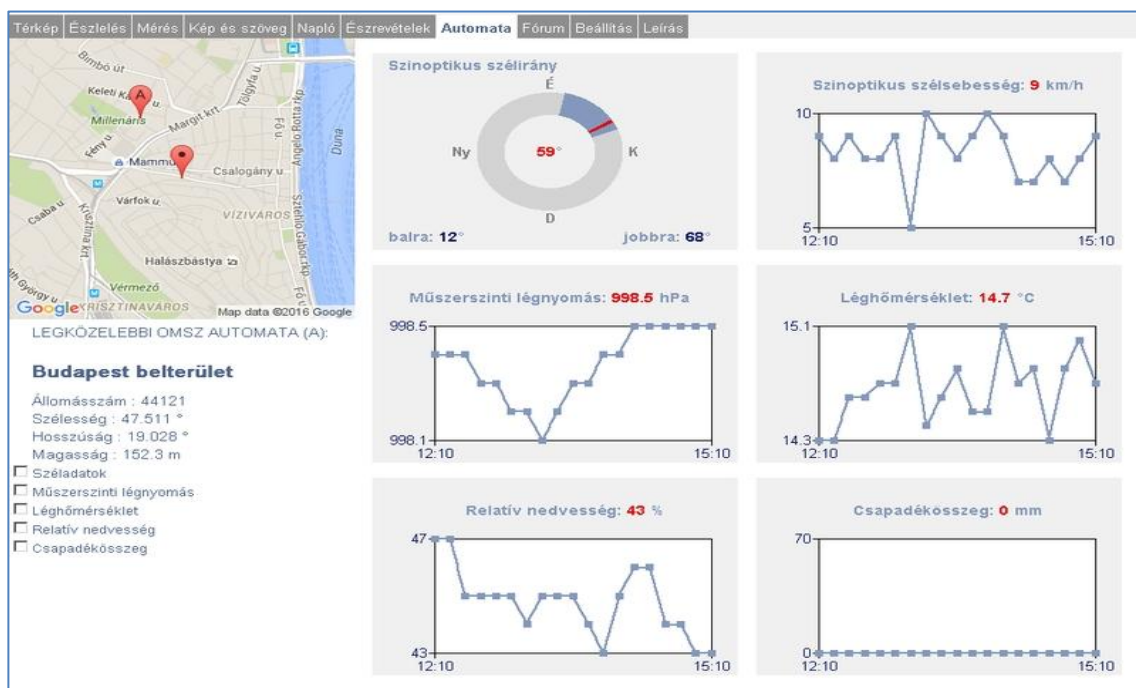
Térkép | Észlelés | Mérés | Kép és szöveg | Napló | Észrevételek | Automata | Fórum | Beállítás | Leírás

Bimbó út
Keleti K
A
Millenáris
Margit krt.
Tölgyfa u.
Fény u.
Mammut
Csalogány u.
Angelo Rotta rkp.
Duna
Csaba u.
Krisztina krt.
Várfok u.
VÍZIVÁROS
Szilágyi Dezső tér
Halászbástya
Vérmező
György u.
KRISZTINAVÁROS
Google
Map data ©2016 Google

LEGKÖZELEBBI OMSZ AUTOMATA (A):

Budapest belterület

Állomásszám : 44121
Szélesség : 47.511 °
Hosszúság : 19.028 °
Magasság : 152.3 m

☐ Széladatok
☐ Műszerszinti légnyomás
☐ Léghőmérséklet
☐ Relatív nedvesség
☐ Csapadékösszeg

Szinoptikus szélirány
É
Ny
59°
K
D
balra: 12°
jobbra: 68°

Szinoptikus szélsebesség: 9 km/h
10
5
12:10
15:10

Műszerszinti légnyomás: 998.5 hPa
998.5
998.1
12:10
15:10

Léghőmérséklet: 14.7 °C
15.1
14.3
12:10
15:10

Relatív nedvesség: 43 %
47
43
12:10
15:10

Csapadékösszeg: 0 mm
70
0
12:10
15:10